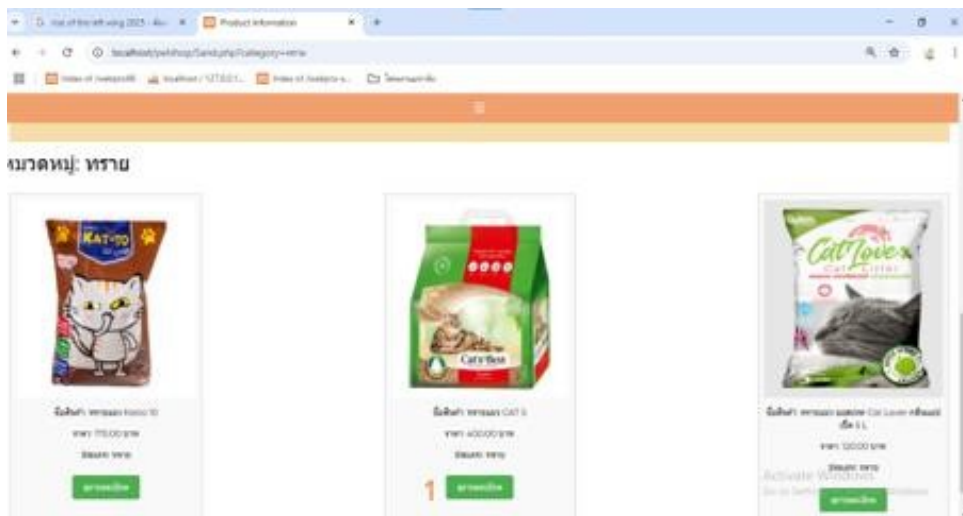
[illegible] | Product Information

localhost/petshop/Sand.php?category=ทราย

หมวดหมู่: ทราย

KAT-TO

ชื่อสินค้า: ทรายแมว Kat-to 10

ราคา: 170.00 บาท

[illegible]

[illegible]

Cat's Best

ชื่อสินค้า: ทรายแมว CAT S

ราคา: 400.00 บาท

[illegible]

1

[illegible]

Cat Love

ชื่อสินค้า: ทรายแมว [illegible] Cat Lover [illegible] 5 L

ราคา: 120.00 บาท

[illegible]

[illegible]

Activate Windows
Go to Settings to activate Windows.